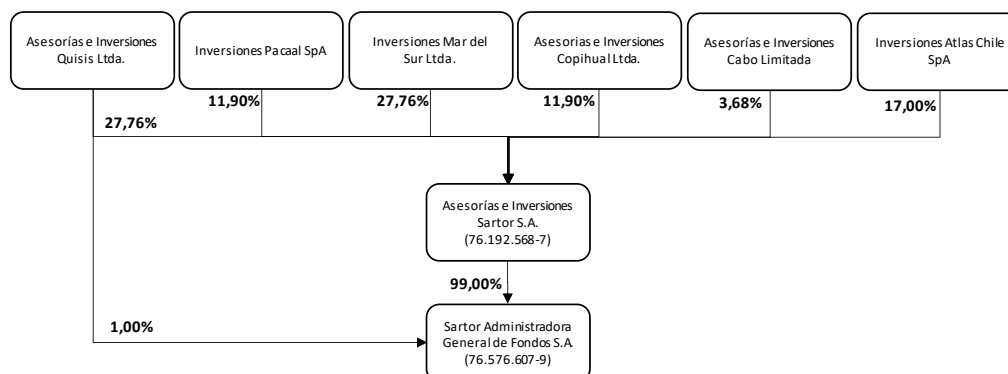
Asesorías e Inversiones Quisis Ltda.

Inversiones Pacaal SpA

Inversiones Mar del Sur Ltda.

Asesorias e Inversiones Copihual Ltda.

Asesorías e Inversiones Cabo Limitada

Inversiones Atlas Chile SpA

27,76%

11,90%

27,76%

11,90%

3,68%

17,00%

Asesorías e Inversiones Sartor S.A. (76.192.568-7)

99,00%

1,00%

Sartor Administradora General de Fondos S.A. (76.576.607-9)